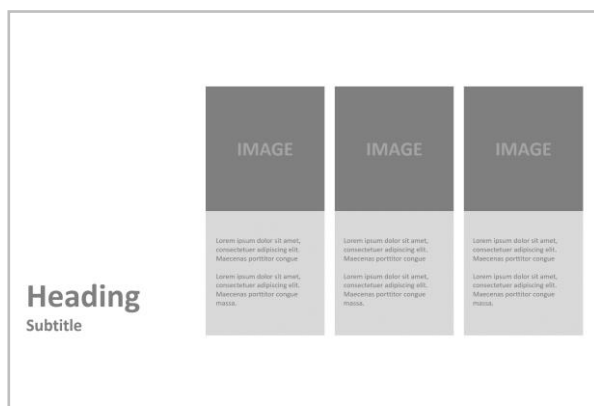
IMAGE

Lorem ipsum dolor sit amet, consectetuer adipiscing elit. Maecenas porttitor congue

Lorem ipsum dolor sit amet, consectetuer adipiscing elit. Maecenas porttitor congue massa.

IMAGE

Lorem ipsum dolor sit amet, consectetuer adipiscing elit. Maecenas porttitor congue

Lorem ipsum dolor sit amet, consectetuer adipiscing elit. Maecenas porttitor congue massa.

IMAGE

Lorem ipsum dolor sit amet, consectetuer adipiscing elit. Maecenas porttitor congue

Lorem ipsum dolor sit amet, consectetuer adipiscing elit. Maecenas porttitor congue massa.

Heading

Subtitle